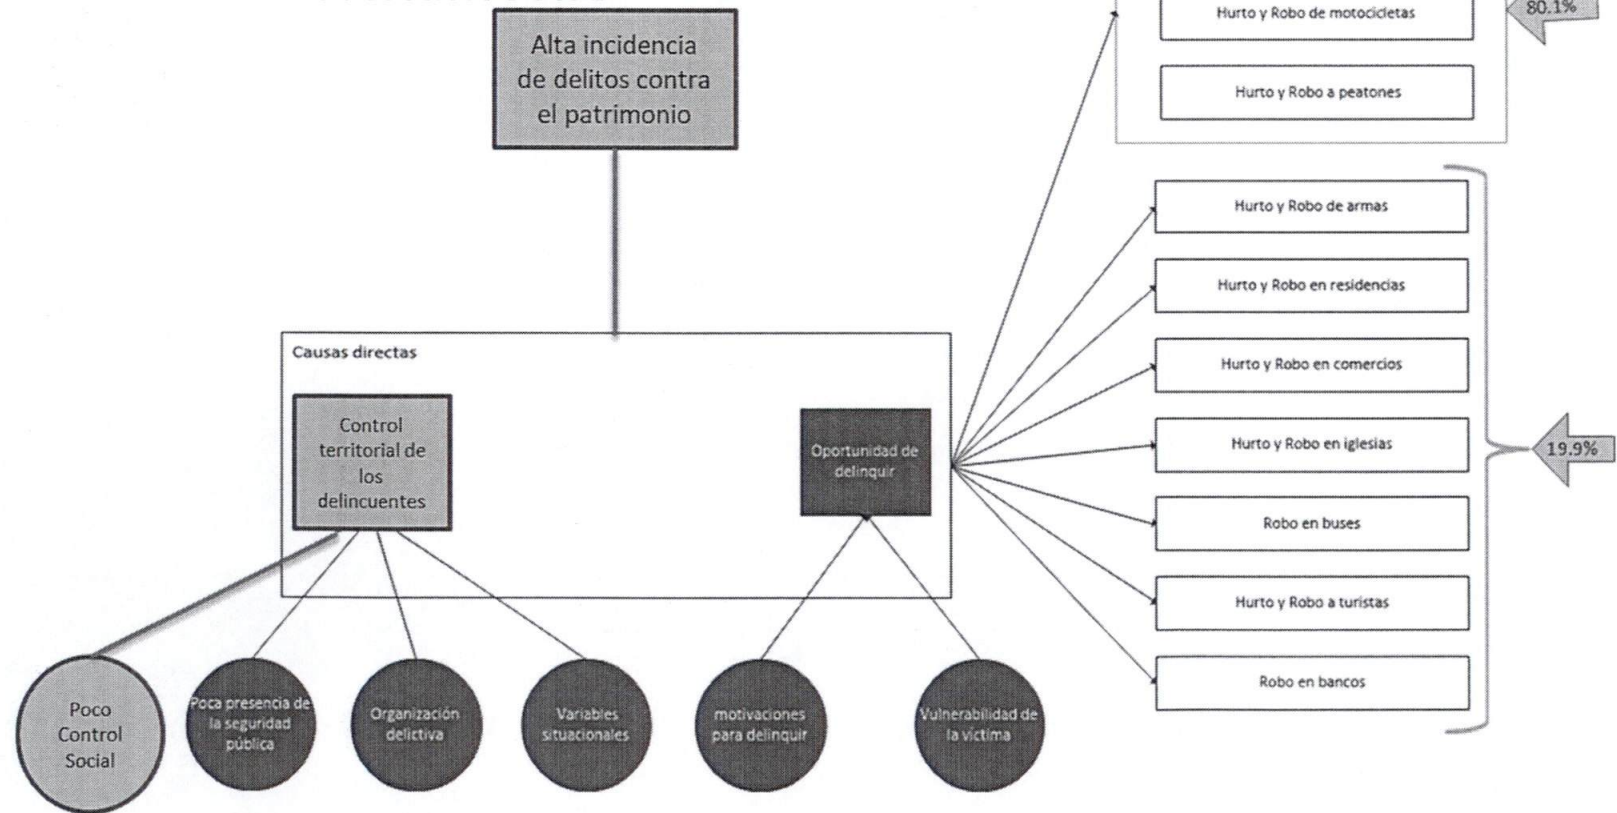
Alta incidencia de delitos contra el patrimonio

Hurto y Robo de motocicletas

80.1%

Hurto y Robo a peatones

Hurto y Robo de armas

Hurto y Robo en residencias

Hurto y Robo en comercios

Hurto y Robo en iglesias

19.9%

Robo en buses

Hurto y Robo a turistas

Robo en bancos

Causas directas

Control territorial de los delincuentes

Oportunidad de delinquir

Poco Control Social

Poca presencia de la seguridad pública

Organización delictiva

Variables situacionales

motivaciones para delinquir

Vulnerabilidad de la víctima